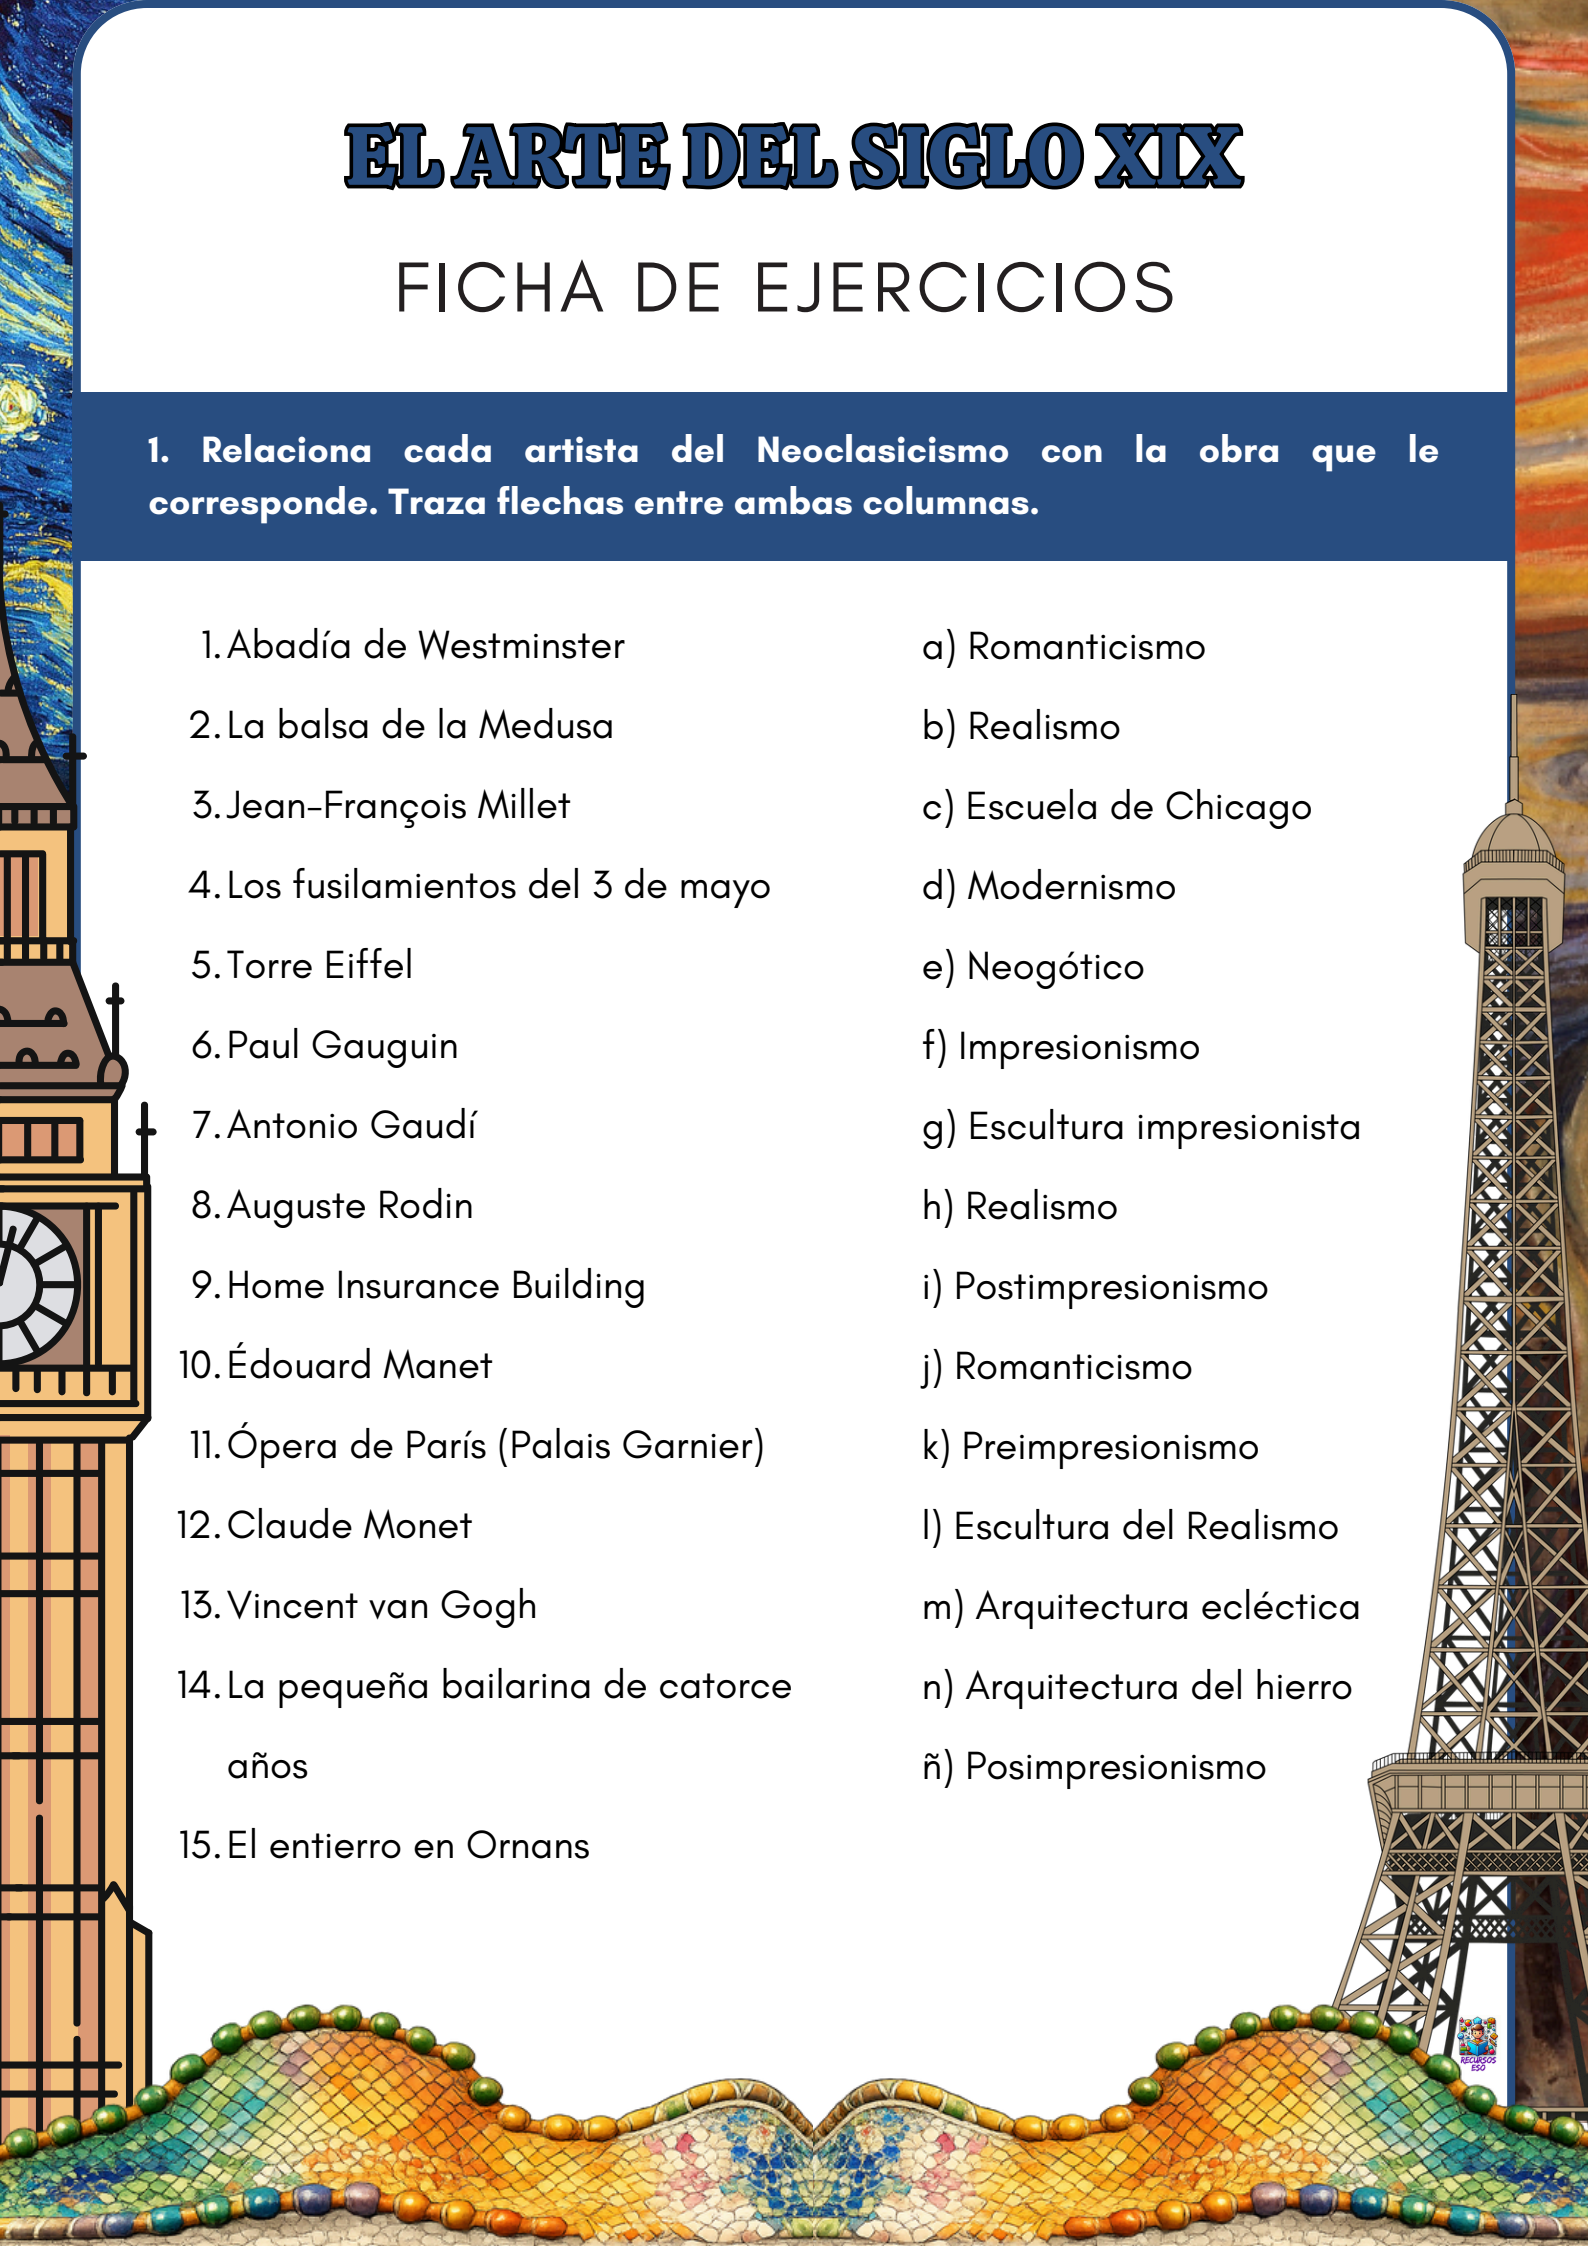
EL ARTE DEL SIGLO XIX

FICHA DE EJERCICIOS

1. Relaciona cada artista del Neoclasicismo con la obra que le corresponde. Traza flechas entre ambas columnas.

1. Abadía de Westminster
2. La balsa de la Medusa
3. Jean-François Millet
4. Los fusilamientos del 3 de mayo
5. Torre Eiffel
6. Paul Gauguin
7. Antonio Gaudí
8. Auguste Rodin
9. Home Insurance Building
10. Édouard Manet
11. Ópera de París (Palais Garnier)
12. Claude Monet
13. Vincent van Gogh
14. La pequeña bailarina de catorce años
15. El entierro en Ornans

a) Romanticismo
b) Realismo
c) Escuela de Chicago
d) Modernismo
e) Neogótico
f) Impresionismo
g) Escultura impresionista
h) Realismo
i) Postimpresionismo
j) Romanticismo
k) Preimpresionismo
l) Escultura del Realismo
m) Arquitectura ecléctica
n) Arquitectura del hierro
ñ) Posimpresionismo

RECURSOS ESO